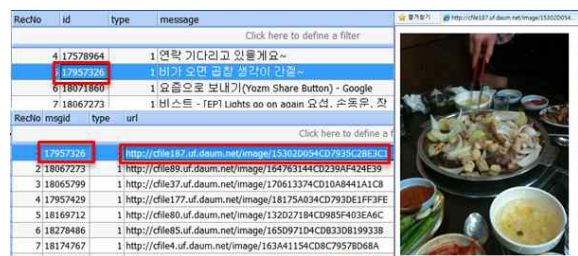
| RecNo | id | type | message |
|---|---|---|---|
| | | | Click here to define a filter |
| 4 | 17578964 | 1 | 연락 기다리고 있을게요~ |
| 5 | 17957326 | 1 | 비가 오면 곱창 생각이 간절~ |
| 6 | 18071860 | 1 | 요즘으로 보내기(Yozm Share Button) - Google |
| 7 | 18067273 | 1 | 비스트 - [EP] Lights go on again 요섭, 손동운, 장 |

| RecNo | msgid | type | url |
|---|---|---|---|
| | | | Click here to define a f |
| 1 | 17957326 | 1 | http://cfile187.uf.daum.net/image/153020054CD7935C28E3C1 |
| 2 | 18067273 | 1 | http://cfile89.uf.daum.net/image/164763144CD239AF424E39 |
| 3 | 18065799 | 1 | http://cfile37.uf.daum.net/image/170613374CD10A8441A1C8 |
| 4 | 17957429 | 1 | http://cfile177.uf.daum.net/image/18175A034CD793DE1FF3FE |
| 5 | 18169712 | 1 | http://cfile80.uf.daum.net/image/132D27184CD985F403EA6C |
| 6 | 18278486 | 1 | http://cfile85.uf.daum.net/image/165D971D4CD833DB199A36 |
| 7 | 18174767 | 1 | http://cfile4.uf.daum.net/image/163A41154CD8C7957B068A |

즐겨찾기 http://cfile187.uf.daum.net/image/15302005